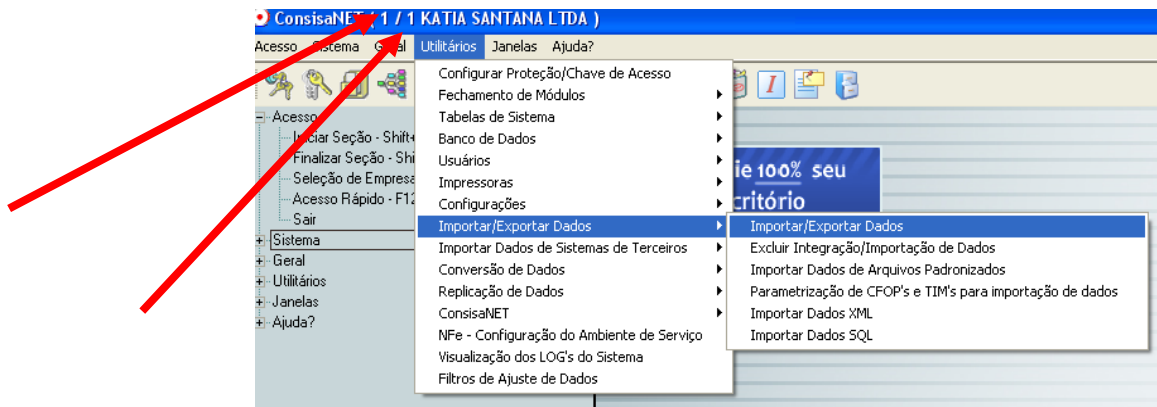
ConsisaNET ( 1 / 1 KATIA SANTANA LTDA )

Acesso Sistema Geral Utilitários Janelas Ajuda?

Acesso
Iniciar Seção - Shift
Finalizar Seção - Shi
Seleção de Empresa
Acesso Rápido - F12
Sair
Sistema
Geral
Utilitários
Janelas
Ajuda?

Configurar Proteção/Chave de Acesso
Fechamento de Módulos
Tabelas de Sistema
Banco de Dados
Usuários
Impressoras
Configurações
Importar/Exportar Dados
Importar Dados de Sistemas de Terceiros
Conversão de Dados
Replicação de Dados
ConsisaNET
NFe - Configuração do Ambiente de Serviço
Visualização dos LOG's do Sistema
Filtros de Ajuste de Dados

Importar/Exportar Dados
Excluir Integração/Importação de Dados
Importar Dados de Arquivos Padronizados
Parametrização de CFOP's e TIM's para importação de dados
Importar Dados XML
Importar Dados SQL

ie 100% seu
critório